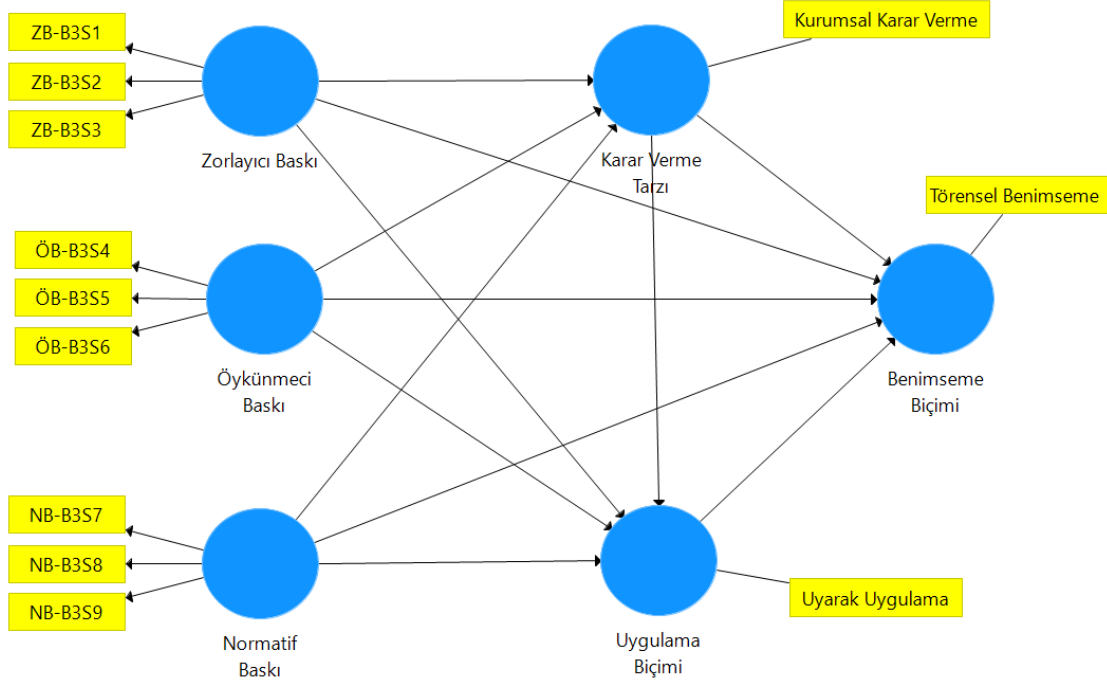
ZB-B3S1
ZB-B3S2
ZB-B3S3
Zorlayıcı Baskı

Kurumsal Karar Verme
Karar Verme Tarzı

Törensel Benimseme

ÖB-B3S4
ÖB-B3S5
ÖB-B3S6
Öykünmeci Baskı

Benimseme Biçimi

NB-B3S7
NB-B3S8
NB-B3S9
Normatif Baskı

Uyarak Uygulama
Uygulama Biçimi